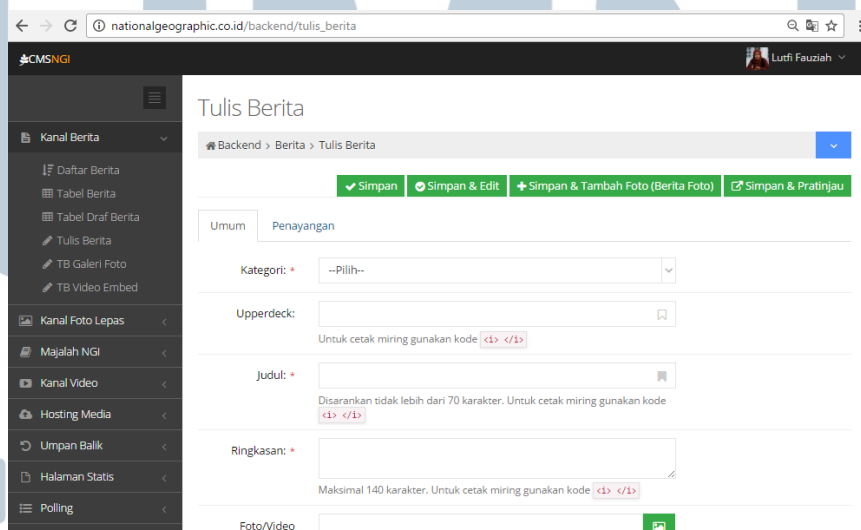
nationalgeographic.co.id/backend/tulis_berita

CMSNGI

Lutfi Fauziah

Kanal Berita

Daftar Berita

Tabel Berita

Tabel Draf Berita

Tulis Berita

TB Galeri Foto

TB Video Embed

Kanal Foto Lepas

Majalah NGI

Kanal Video

Hosting Media

Umpan Balik

Halaman Statis

Polling

Tulis Berita

Backend > Berita > Tulis Berita

Simpan

Simpan & Edit

Simpan & Tambah Foto (Berita Foto)

Simpan & Pratinjau

Umum

Penayangan

Kategori: *

--Pilih--

Upperdeck:

Untuk cetak miring gunakan kode <i> </i>

Judul: *

Disarankan tidak lebih dari 70 karakter. Untuk cetak miring gunakan kode <i> </i>

Ringkasan: *

Maksimal 140 karakter. Untuk cetak miring gunakan kode <i> </i>

Foto/Video